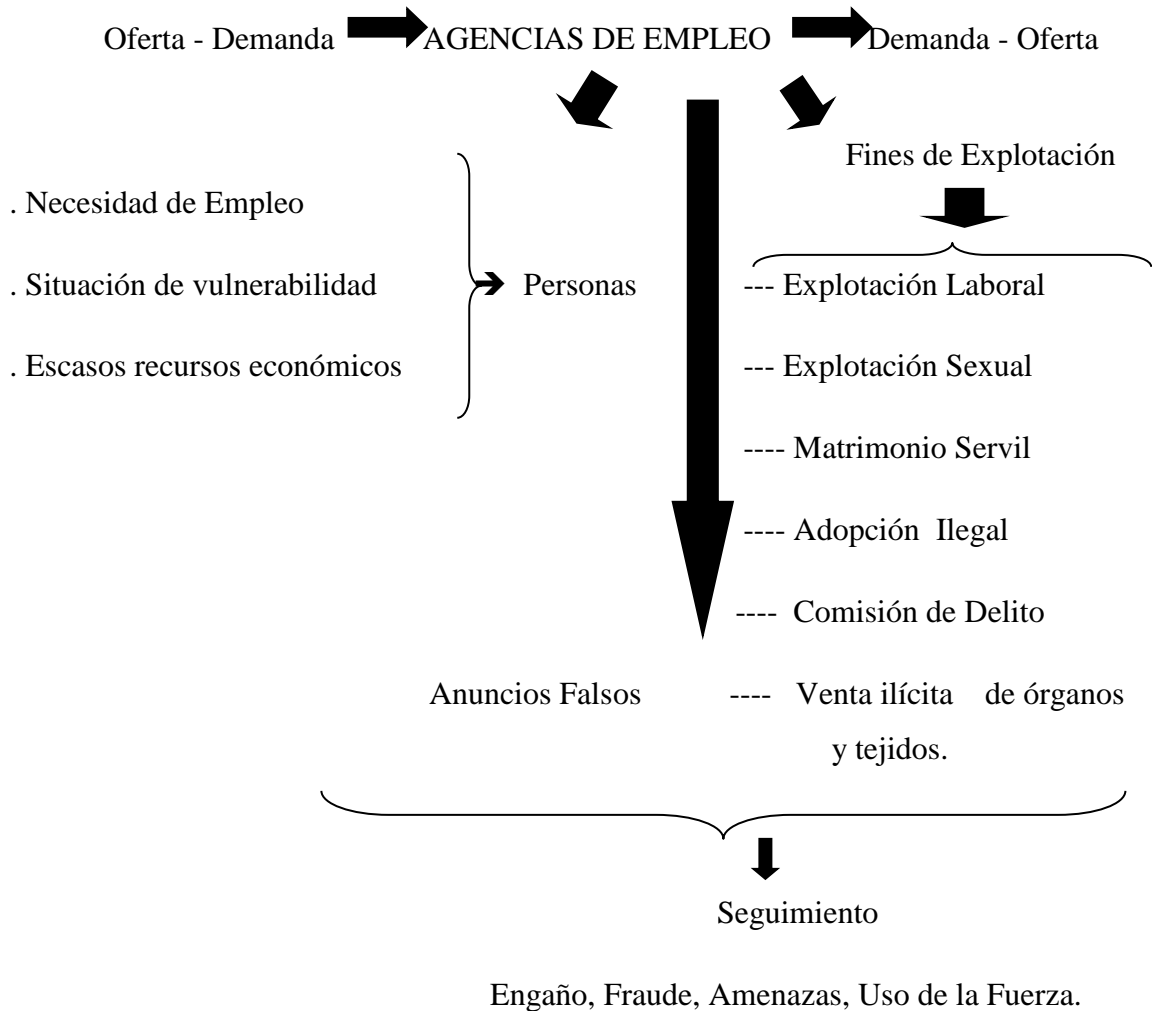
Oferta - Demanda AGENCIAS DE EMPLEO Demanda - Oferta

Fines de Explotación

. Necesidad de Empleo

. Situación de vulnerabilidad

. Escasos recursos económicos

Personas

--- Explotación Laboral

--- Explotación Sexual

---- Matrimonio Servil

---- Adopción Ilegal

---- Comisión de Delito

Anuncios Falsos

---- Venta ilícita de órganos y tejidos.

Seguimiento

Engaño, Fraude, Amenazas, Uso de la Fuerza.